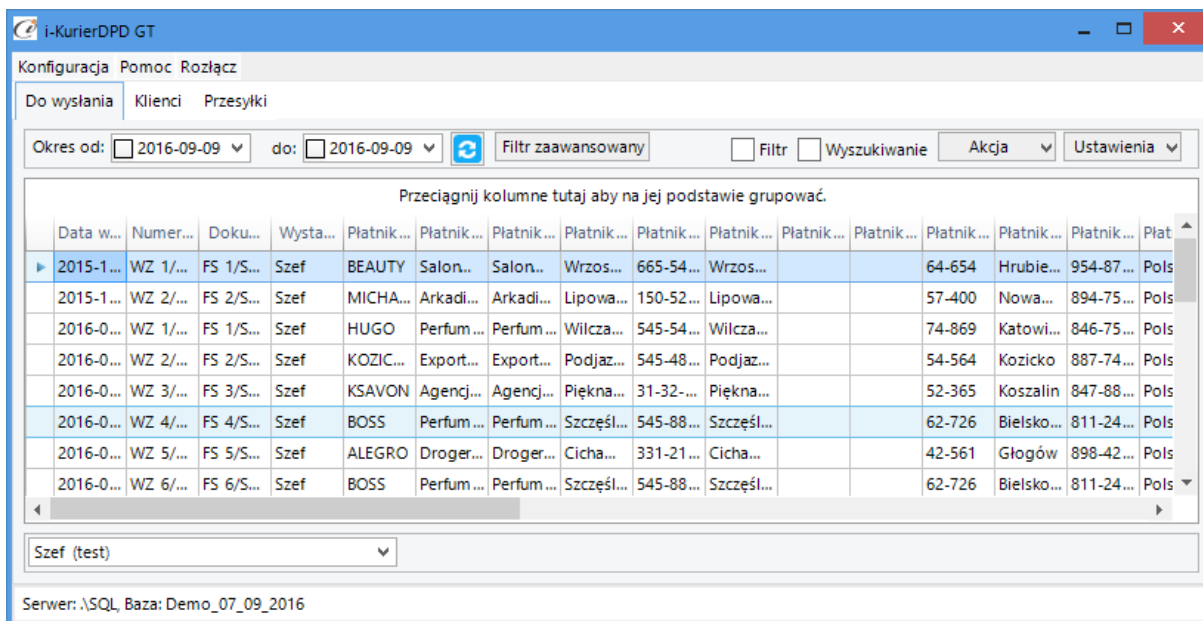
i-KurierDPD GT

Konfiguracja Pomoc Rozłącz

Do wysłania Klienci Przesyłki

Okres od: 2016-09-09 do: 2016-09-09 Filtr zaawansowany Filtr Wyszukiwanie Akcja Ustawienia

Przeciągnij kolumnę tutaj aby na jej podstawie grupować.

| Data w... | Numer... | Doku... | Wysta... | Płatnik... | Płatnik... | Płatnik... | Płatnik... | Płatnik... | Płatnik... | Płatnik... | Płatnik... | Płatnik... | Płatnik... | Płatnik... | Płat |
|---|---|---|---|---|---|---|---|---|---|---|---|---|---|---|---|
| 2015-1... | WZ 1/... | FS 1/S... | Szef | BEAUTY | Salon... | Salon... | Wrzos... | 665-54... | Wrzos... | | | 64-654 | Hrubie... | 954-87... | Pols |
| 2015-1... | WZ 2/... | FS 2/S... | Szef | MICHA... | Arkadi... | Arkadi... | Lipowa... | 150-52... | Lipowa... | | | 57-400 | Nowa... | 894-75... | Pols |
| 2016-0... | WZ 1/... | FS 1/S... | Szef | HUGO | Perfum... | Perfum... | Wilcza... | 545-54... | Wilcza... | | | 74-869 | Katowi... | 846-75... | Pols |
| 2016-0... | WZ 2/... | FS 2/S... | Szef | KOZIC... | Export... | Export... | Podjaz... | 545-48... | Podjaz... | | | 54-564 | Kozicko | 887-74... | Pols |
| 2016-0... | WZ 3/... | FS 3/S... | Szef | KSAVON | Agencj... | Agencj... | Piękna... | 31-32-... | Piękna... | | | 52-365 | Koszalin | 847-88... | Pols |
| 2016-0... | WZ 4/... | FS 4/S... | Szef | BOSS | Perfum... | Perfum... | Szczęśl... | 545-88... | Szczęśl... | | | 62-726 | Bielsko... | 811-24... | Pols |
| 2016-0... | WZ 5/... | FS 5/S... | Szef | ALEGRO | Droger... | Droger... | Cicha... | 331-21... | Cicha... | | | 42-561 | Głogów | 898-42... | Pols |
| 2016-0... | WZ 6/... | FS 6/S... | Szef | BOSS | Perfum... | Perfum... | Szczęśl... | 545-88... | Szczęśl... | | | 62-726 | Bielsko... | 811-24... | Pols |

Szef (test)

Serwer: .\SQL, Baza: Demo_07_09_2016